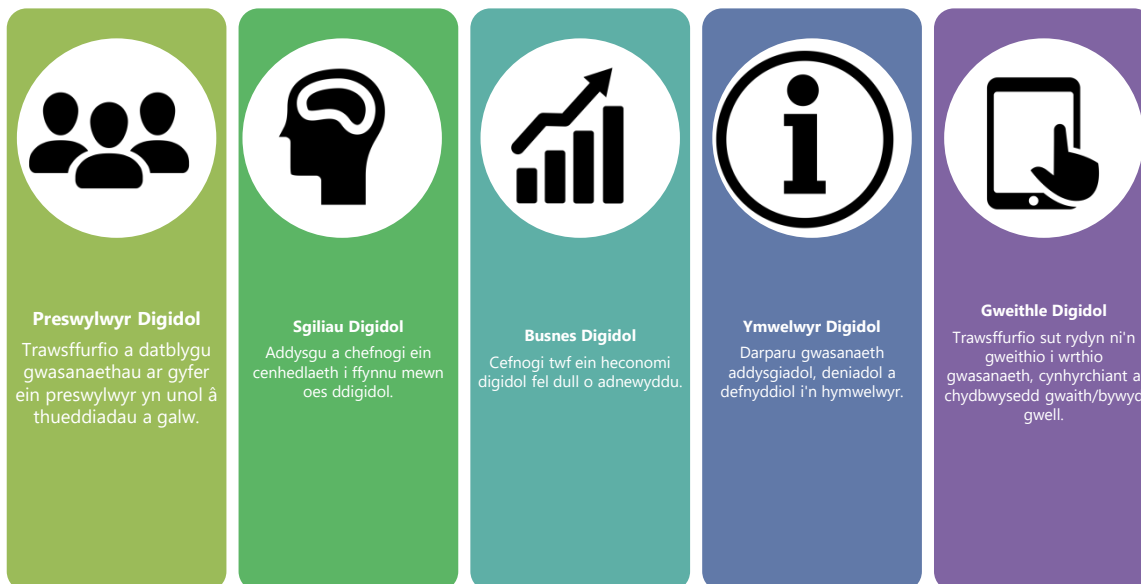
Preswylwyr Digidol

Trawsffurfio a datblygu gwasanaethau ar gyfer ein preswylwyr yn unol â thueddiadau a galw.

Sgiliau Digidol

Addysgu a chefnogi ein cenhedlaeth i ffynnu mewn oes ddigidol.

Busnes Digidol

Cefnogi twf ein heconomi digidol fel dull o adnewyddu.

Ymwelwyr Digidol

Darparu gwasanaeth addysgiadol, deniadol a defnyddiol i'n hymwelwyr.

Gweithle Digidol

Trawsffurfio sut rydyn ni'n gweithio i wrthio gwasanaeth, cynhyrchiant a chydbwysedd gwaith/bywyd gwell.